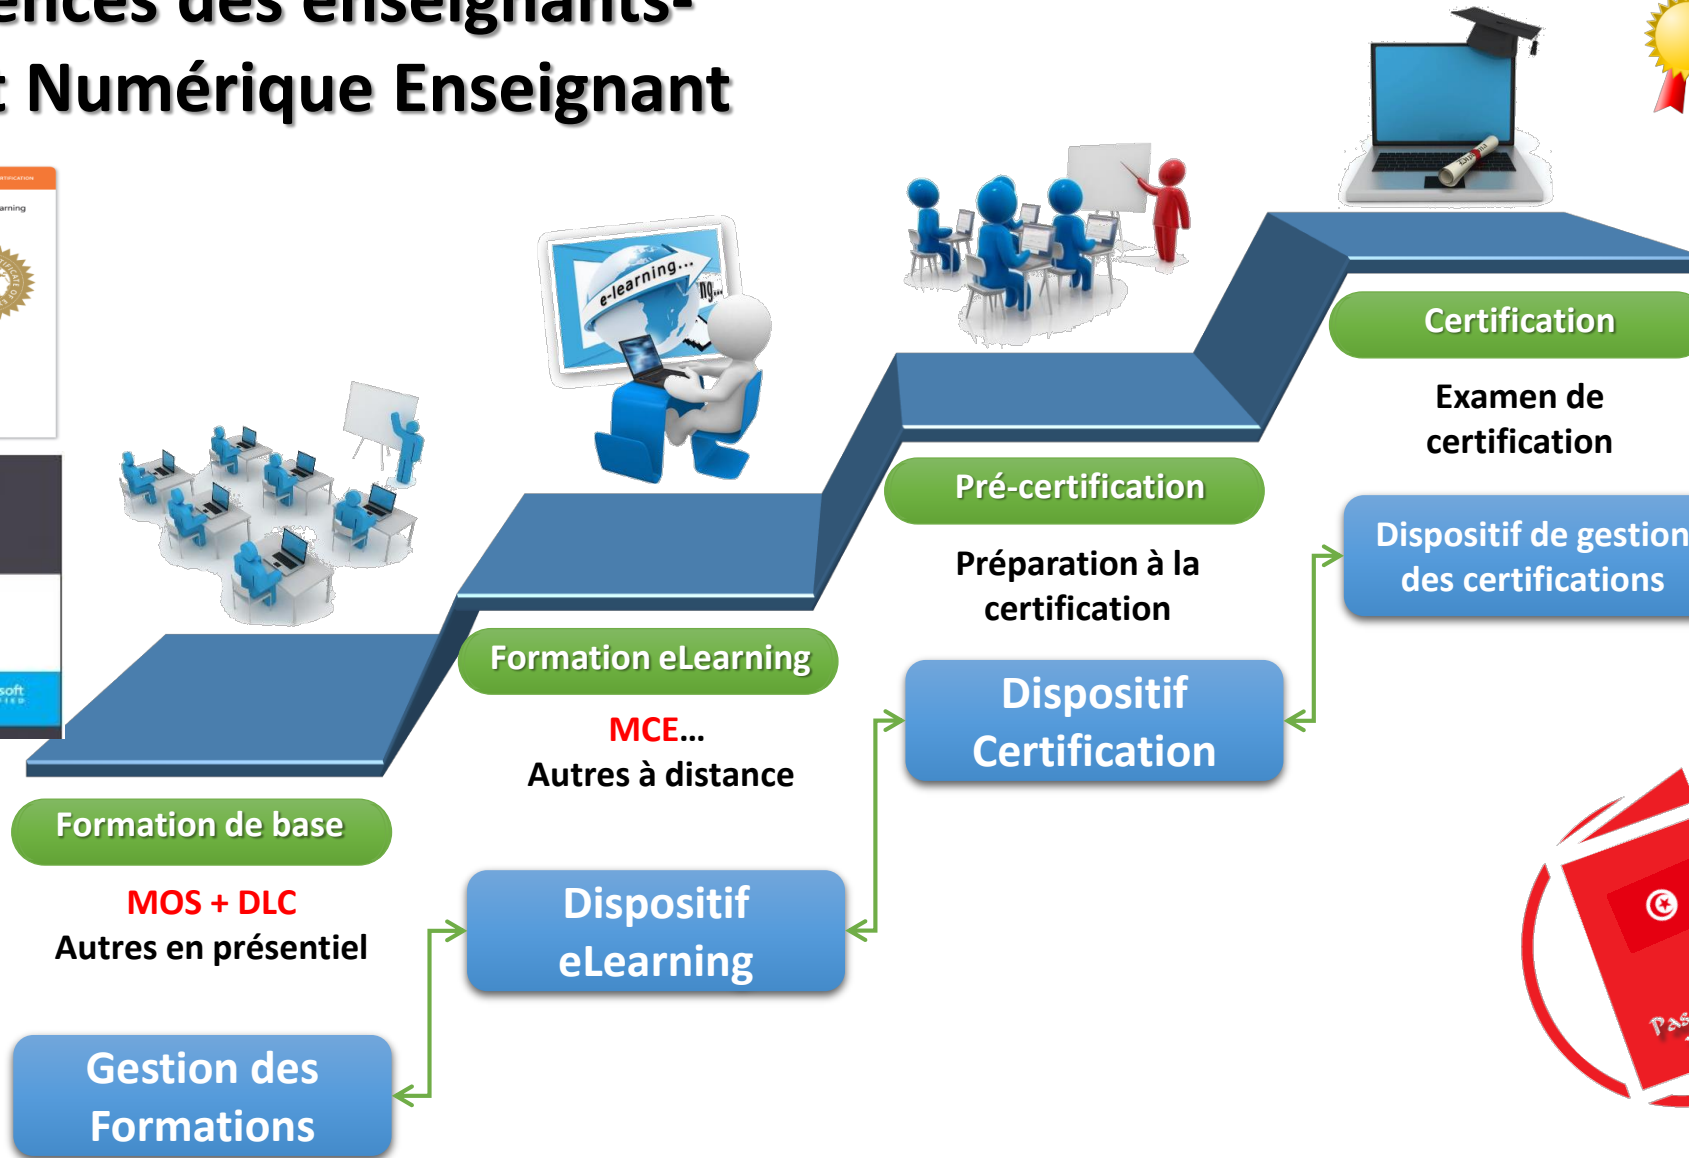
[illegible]ences des enseignants-
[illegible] Numérique Enseignant

e-learning...

Certification

Examen de certification

Dispositif de gestion des certifications

Pré-certification

Préparation à la certification

Dispositif Certification

Formation eLearning

MCE...
Autres à distance

Formation de base

MOS + DLC
Autres en présentiel

Dispositif eLearning

Gestion des Formations